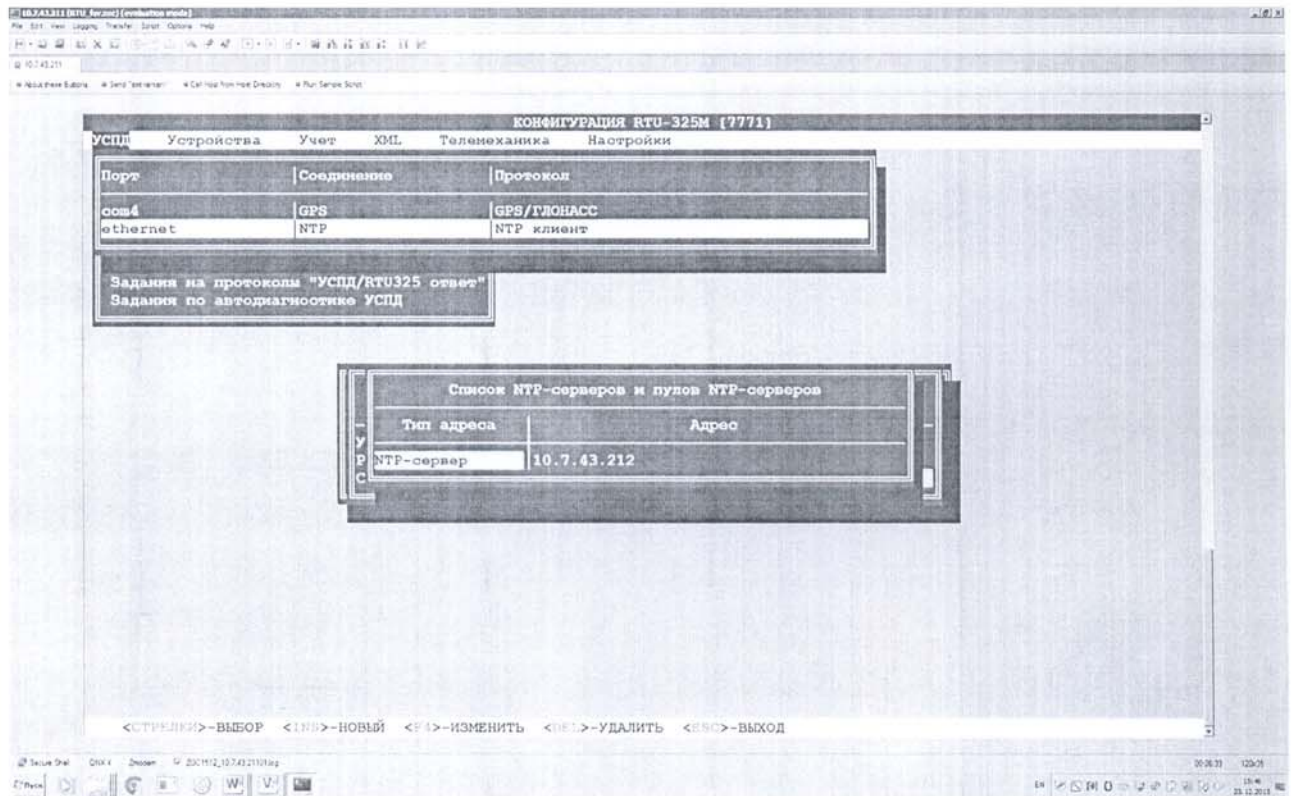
10.7.43.211 (RTU_for.ssc) (evaluation mode)
File Edit View Logging Transfer Script Options Help
10.7.43.211
Adjust these Buttons · Send Test Version · Call Host from Host Directory · Run Sample Script

КОНФИГУРАЦИЯ RTU-325M [7771]
УСПД Устройства Учет XML Телемеханика Настройки

| Порт | Соединение | Протокол |
|---|---|---|
| com4 | GPS | GPS/ГЛОНАСС |
| ethernet | NTP | NTP клиент |

Задания на протоколы "УСПД/RTU325 ответ"
Задания по автодиагностике УСПД

Список NTP-серверов и пулов NTP-серверов

| Тип адреса | Адрес |
|---|---|
| NTP-сервер | 10.7.43.212 |

<СТРЕЛКИ>-ВЫБОР <INS>-НОВЫЙ <F4>-ИЗМЕНИТЬ <DEL>-УДАЛИТЬ <ESC>-ВЫХОД

Secure Shell · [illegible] · Закрыт · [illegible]
00:06:33 · 120x35
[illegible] 25.12.2013